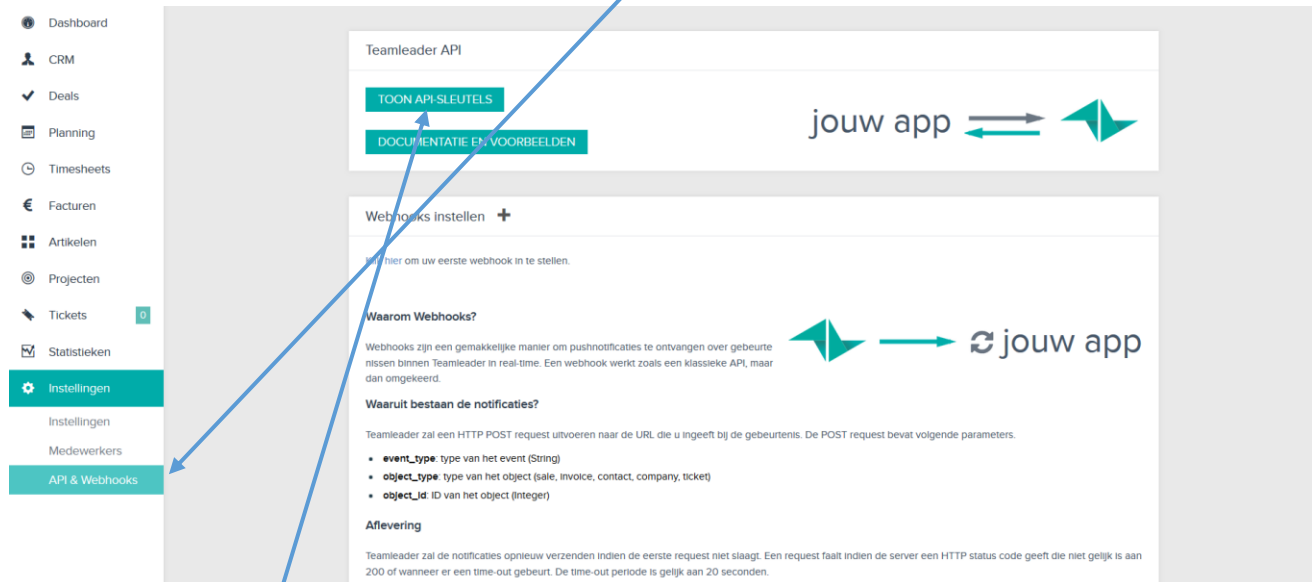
Dashboard
CRM
Deals
Planning
Timesheets
Facturen
Artikelen
Projecten
Tickets 0
Statistieken
Instellingen
Instellingen
Medewerkers
API & Webhooks

Teamleader API

TOON API-SLEUTELS

DOCUMENTATIE EN VOORBEELDEN

jouw app

Webhooks instellen +

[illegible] hier om uw eerste webhook in te stellen.

Waarom Webhooks?

Webhooks zijn een gemakkelijke manier om pushnotificaties te ontvangen over gebeurtenissen binnen Teamleader in real-time. Een webhook werkt zoals een klassieke API, maar dan omgekeerd.

jouw app

Waaruit bestaan de notificaties?

Teamleader zal een HTTP POST request uitvoeren naar de URL die u ingeeft bij de gebeurtenis. De POST request bevat volgende parameters.

- **event_type**: type van het event (String)
- **object_type**: type van het object (sale, invoice, contact, company, ticket)
- **object_id**: ID van het object (Integer)

Aflevering

Teamleader zal de notificaties opnieuw verzenden indien de eerste request niet slaagt. Een request faalt indien de server een HTTP status code geeft die niet gelijk is aan 200 of wanneer er een time-out gebeurt. De time-out periode is gelijk aan 20 seconden.